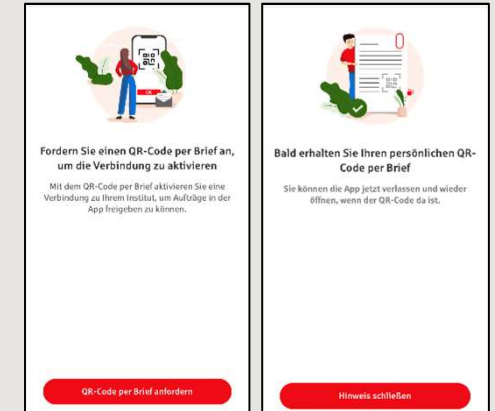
Fordern Sie einen QR-Code per Brief an, um die Verbindung zu aktivieren

Mit dem QR-Code per Brief aktivieren Sie eine Verbindung zu Ihrem Institut, um Aufträge in der App freigeben zu können.

QR-Code per Brief anfordern

Bald erhalten Sie Ihren persönlichen QR-Code per Brief

Sie können die App jetzt verlassen und wieder öffnen, wenn der QR-Code da ist.

Hinweis schließen